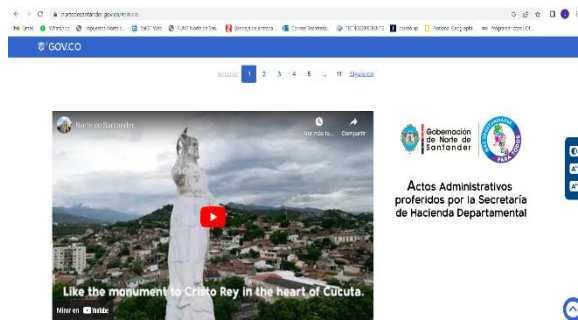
nortedesantander.gov.co/inicio

GOV.CO

Anterior 1 2 3 4 5 ... 11 Siguiente

Norte de Santander

Ver más ta... Compartir

Like the monument to Cristo Rey in the heart of Cucuta.

Mirar en YouTube

Gobernación de Norte de Santander

Actos Administrativos proferidos por la Secretaría de Hacienda Departamental